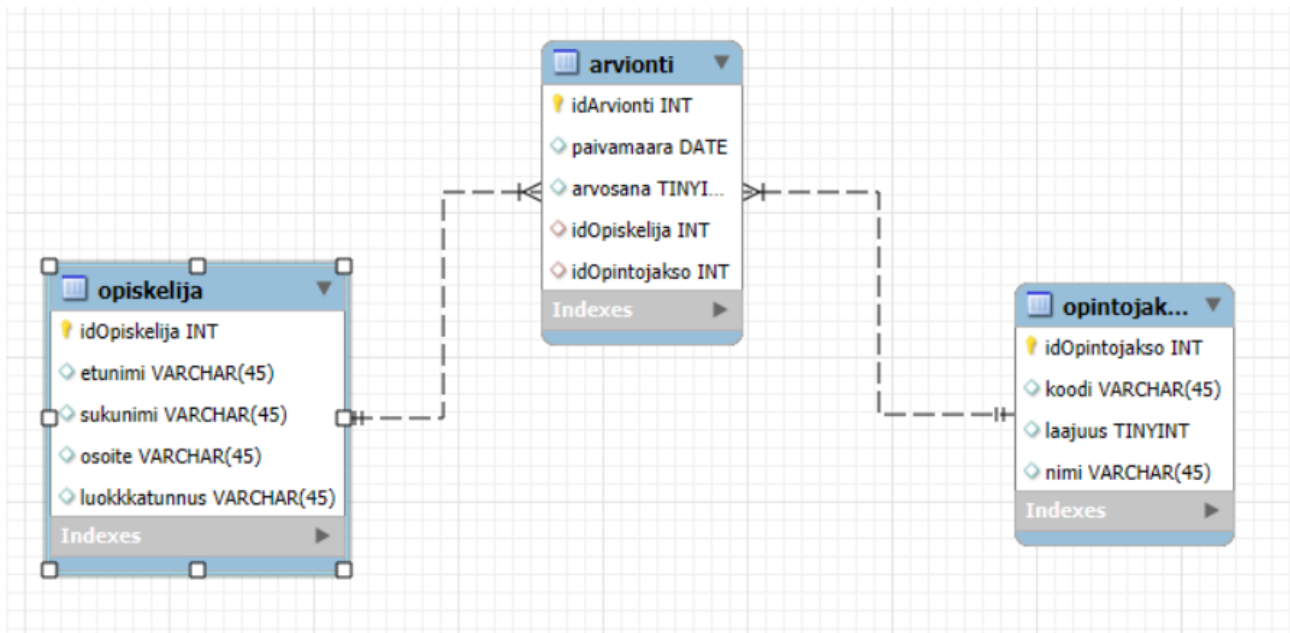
arvionti
idArvionti INT
paivamaara DATE
arvosana TINYI...
idOpiskelija INT
idOpintojakso INT
Indexes

opiskelija
idOpiskelija INT
etunimi VARCHAR(45)
sukunimi VARCHAR(45)
osoite VARCHAR(45)
luokkkatunnus VARCHAR(45)
Indexes

opintojak...
idOpintojakso INT
koodi VARCHAR(45)
laajuus TINYINT
nimi VARCHAR(45)
Indexes